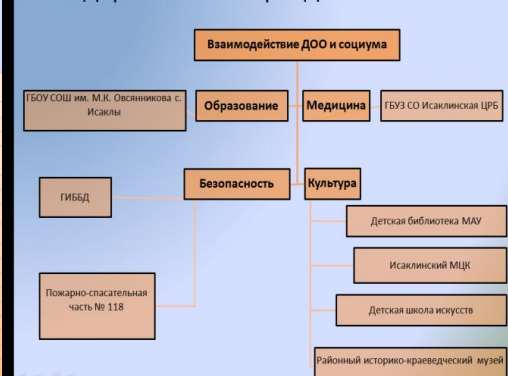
Взаимодействие ДОО и социума

ГБОУ СОШ им. М.К. Овсянникова с. Исаклы

Образование

Медицина

ГБУЗ СО Исаклинская ЦРБ

ГИБДД

Безопасность

Культура

Детская библиотека МАУ

Исаклинский МЦК

Пожарно-спасательная часть № 118

Детская школа искусств

Районный историко-краеведческий музей